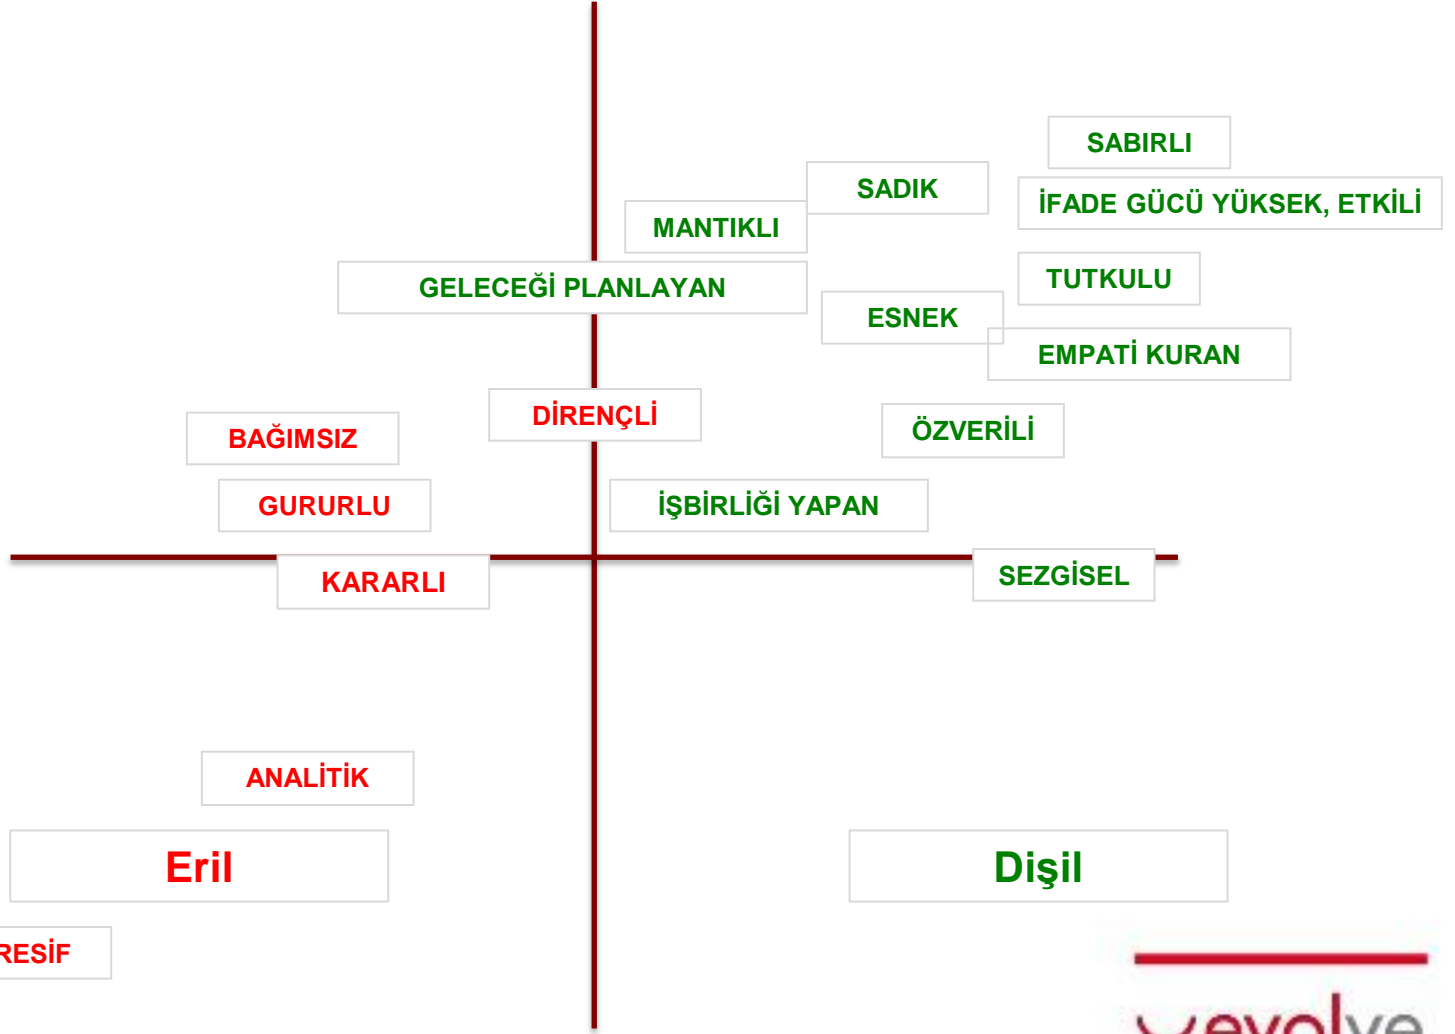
SABIRLI

SADIK

İFADE GÜCÜ YÜKSEK, ETKİLİ

MANTIKLI

GELECEĞİ PLANLAYAN

TUTKULU

ESNEK

EMPATİ KURAN

DİRENÇLİ

BAĞIMSIZ

ÖZVERİLİ

GURURLU

İŞBİRLİĞİ YAPAN

KARARLI

SEZGİSEL

ANALİTİK

Eril

Dişil

RESİF

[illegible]evolve